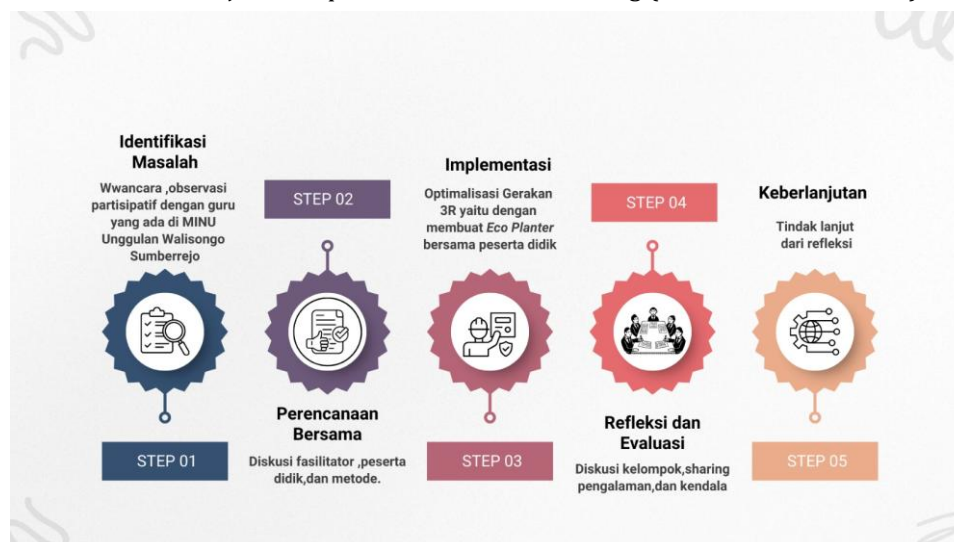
Identifikasi Masalah

Wwancara ,observasi partisipatif dengan guru yang ada di MINU Unggulan Walisongo Sumberrejo

STEP 01

STEP 02

Perencanaan Bersama

Diskusi fasilitator ,peserta didik,dan metode.

Implementasi

Optimalisasi Gerakan 3R yaitu dengan membuat *Eco Planter* bersama peserta didik

STEP 03

STEP 04

Refleksi dan Evaluasi

Diskusi kelompok,sharing pengalaman,dan kendala

Keberlanjutan

Tindak lanjut dari refleksi

STEP 05